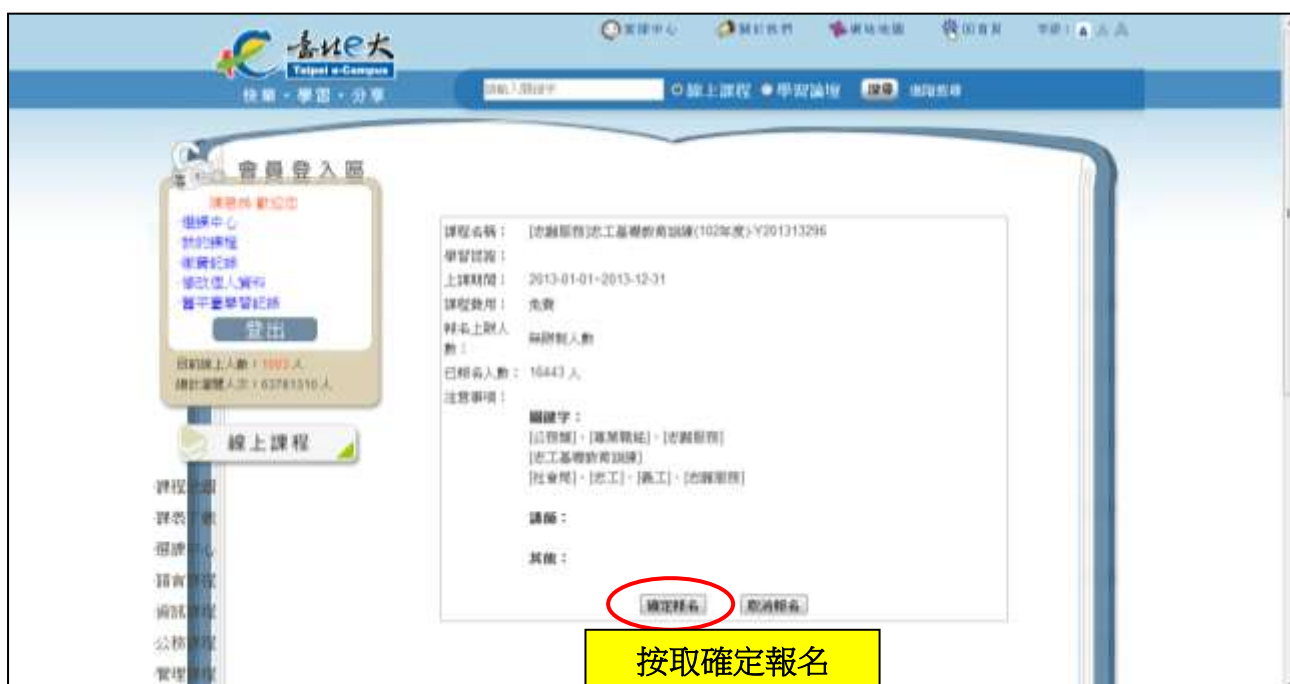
臺北e大
Taipei e-Campus
快樂・學習・分享

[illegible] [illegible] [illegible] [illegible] 字級：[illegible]

請輸入關鍵字 ○線上課程 ●學習論壇 搜尋 進階搜尋

會員登入區

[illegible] 歡迎您
個課中心
我的課程
學習紀錄
修改個人資料
跨平臺學習紀錄
登出

目前線上人數：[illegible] 人
總計瀏覽人次：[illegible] 人

線上課程

課程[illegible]
課表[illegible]
個課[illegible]
語言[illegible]
資訊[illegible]
公務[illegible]
管理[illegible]

課程名稱： [志願服務]志工基礎教育訓練(102年度)-Y201313296
學習認證：
上課期間： 2013-01-01~2013-12-31
課程費用： 免費
報名上限人數： 無限制人數
已報名人數： 16443 人
注意事項：
關鍵字：
[公務類]、[專業職能]、[志願服務]
[志工基礎教育訓練]
[社會局]、[志工]、[義工]、[志願服務]

講師：

其他：

確定報名 取消報名

按取確定報名